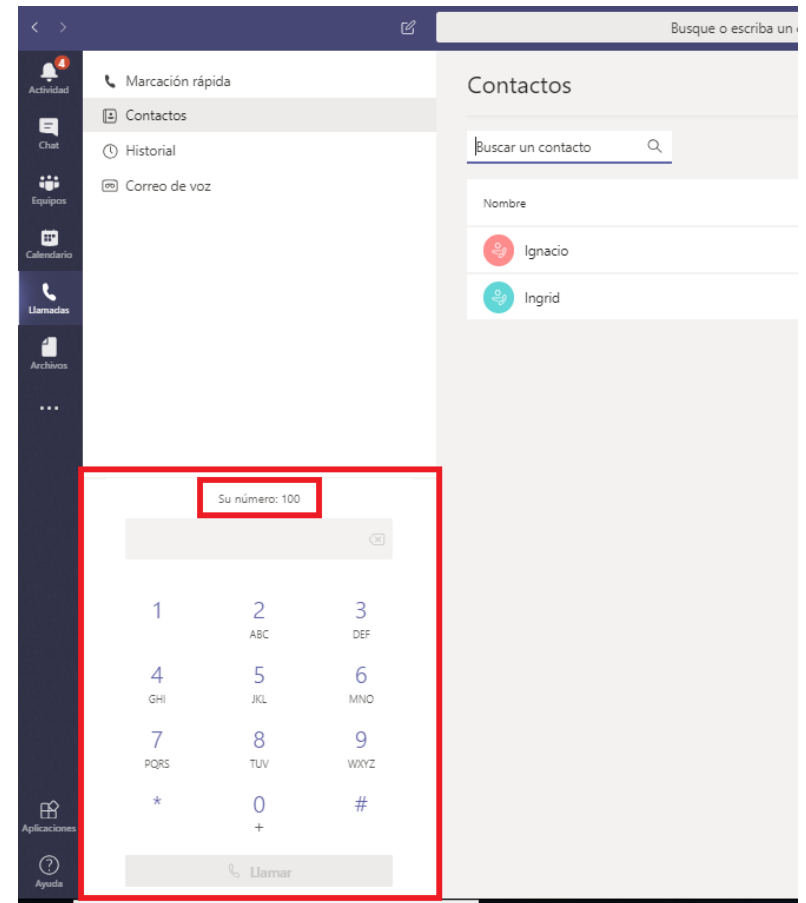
Busque o escriba un

4
Actividad

Chat

Equipos

Calendario

Llamadas

Archivos

...

Aplicaciones

Ayuda

Marcación rápida

Contactos

Historial

Correo de voz

Su número: 100

1

2
ABC

3
DEF

4
GHI

5
JKL

6
MNO

7
PQRS

8
TUV

9
WXYZ

*

0
+

#

Llamar

Contactos

Buscar un contacto

Nombre

Ignacio

Ingrid